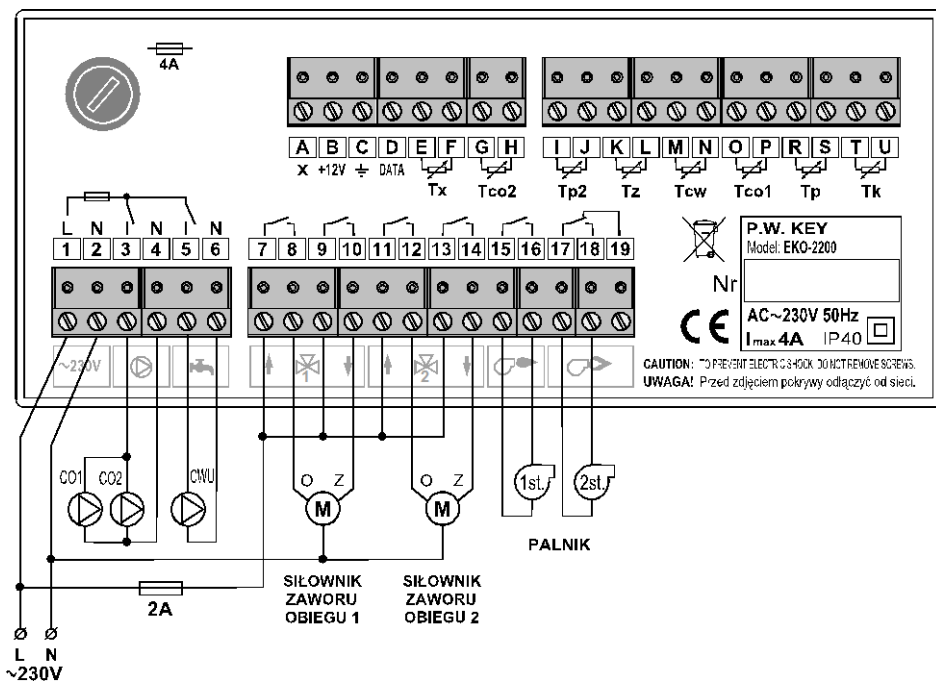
4A

A B C D E F G H I J K L M N O P R S T U
X +12V ⏚ DATA Tx Tco2 Tp2 Tz Tcw Tco1 Tp Tk

L N I N I N
1 2 3 4 5 6 7 8 9 10 11 12 13 14 15 16 17 18 19

P.W. KEY
Model: EKO-2200

Nr

CE

AC~230V 50Hz
$I_{max}$ 4A IP40

~230V

1 2

CAUTION: TO PREVENT ELECTRIC SHOCK DO NOT REMOVE SCREWS.
UWAGA! Przed zdjęciem pokrywy odłączyć od sieci.

CO1 CO2 CWU

O Z
M
O Z
M

1st. 2st.

PALNIK

2A

SIŁOWNIK ZAWORU OBIEGU 1

SIŁOWNIK ZAWORU OBIEGU 2

L N
~230V